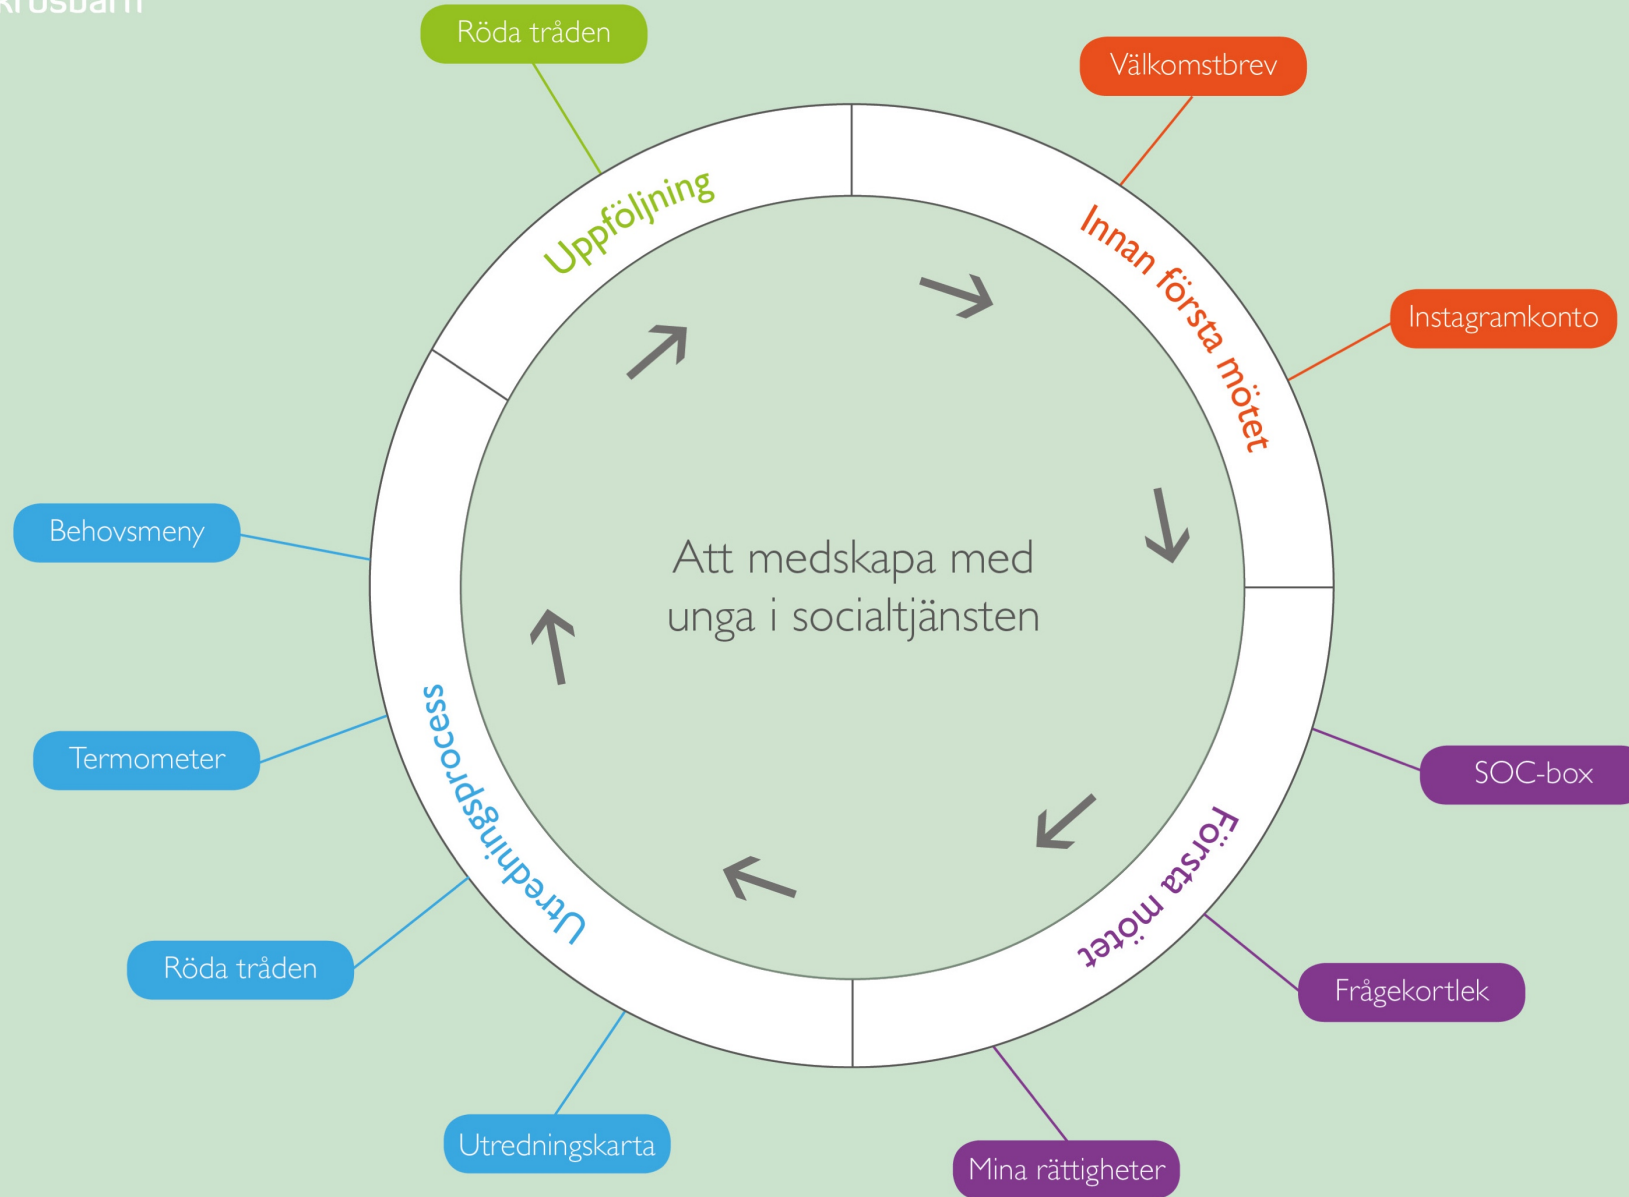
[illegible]

Röda tråden

Välkomstbrev

Uppföljning

Innan första mötet

Instagramkonto

Att medskapa med unga i socialtjänsten

Behovsmeny

Termometer

Utredningsprocess

SOC-box

Första mötet

Frågekortlek

Röda tråden

Utredningskarta

Mina rättigheter